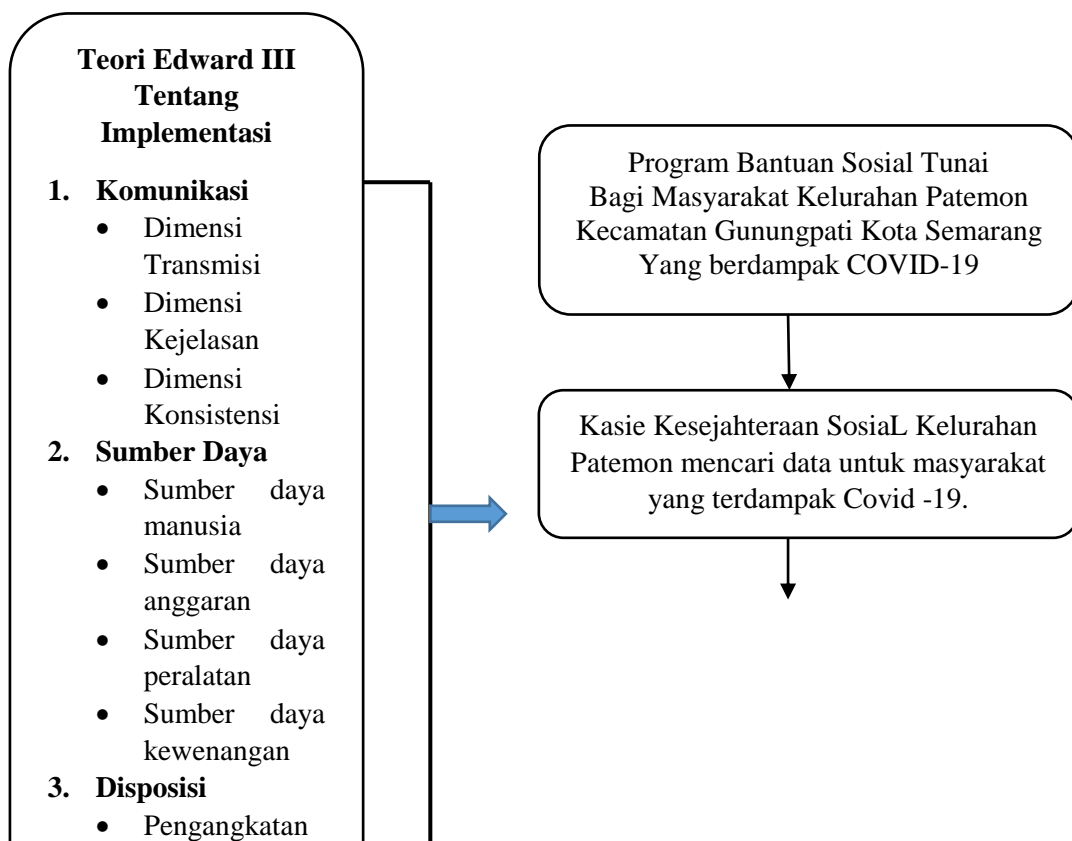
**Teori Edward III Tentang Implementasi**

1. **Komunikasi**
   - Dimensi Transmisi
   - Dimensi Kejelasan
   - Dimensi Konsistensi
2. **Sumber Daya**
   - Sumber daya manusia
   - Sumber daya anggaran
   - Sumber daya peralatan
   - Sumber daya kewenangan
3. **Disposisi**
   - Pengangkatan

Program Bantuan Sosial Tunai Bagi Masyarakat Kelurahan Patemon Kecamatan Gunungpati Kota Semarang Yang berdampak COVID-19

Kasie Kesejahteraan SosiaL Kelurahan Patemon mencari data untuk masyarakat yang terdampak Covid -19.